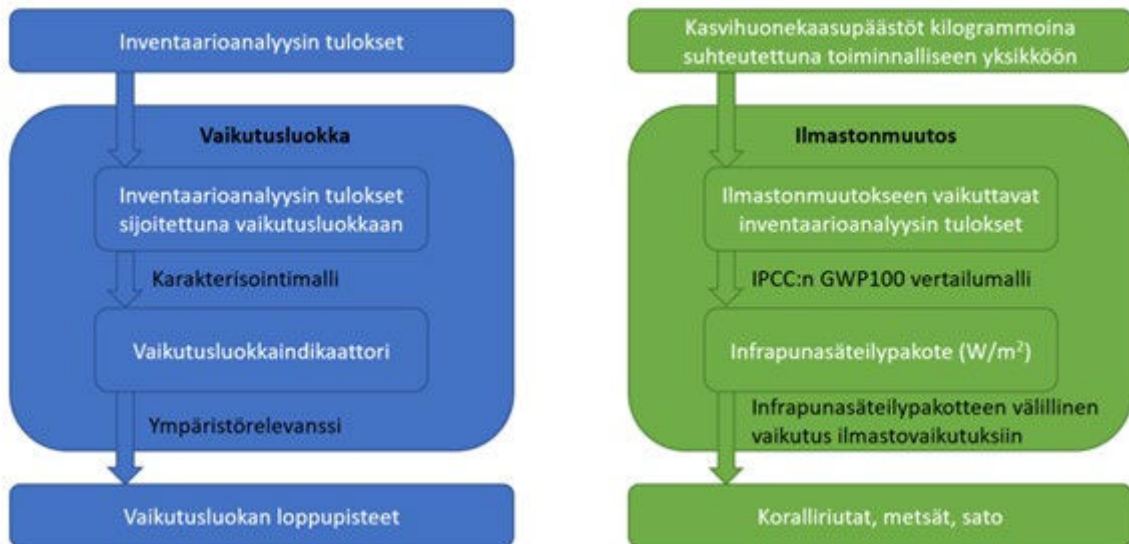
Inventaarioanalyysin tulokset

Vaikutusluokka

Inventaarioanalyysin tulokset sijoitettuna vaikutusluokkaan

Karakterisointimalli

Vaikutusluokkaindikaattori

Ympäristörelevanssi

Vaikutusluokan loppupisteet

Kasvihuonekaasupäästöt kilogrammoina suhteutettuna toiminnalliseen yksikköön

Ilmastonmuutos

Ilmastonmuutokseen vaikuttavat inventaarioanalyysin tulokset

IPCC:n GWP100 vertailumalli

Infrapunasäteilypakote (W/m$^2$)

Infrapunasäteilypakotteen välillinen vaikutus ilmastovaikutuksiin

Koralliriutat, metsät, sato